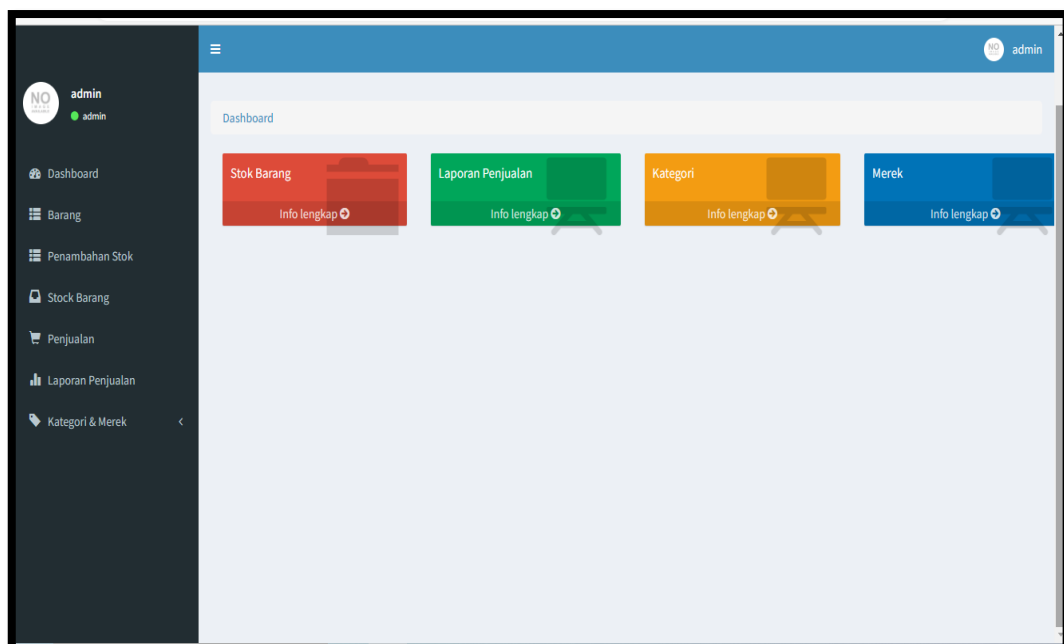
≡

NO admin

NO admin
● admin

Dashboard

Barang

Penambahan Stok

Stock Barang

Penjualan

Laporan Penjualan

Kategori & Merek <

Dashboard

Stok Barang
Info lengkap

Laporan Penjualan
Info lengkap

Kategori
Info lengkap

Merek
Info lengkap